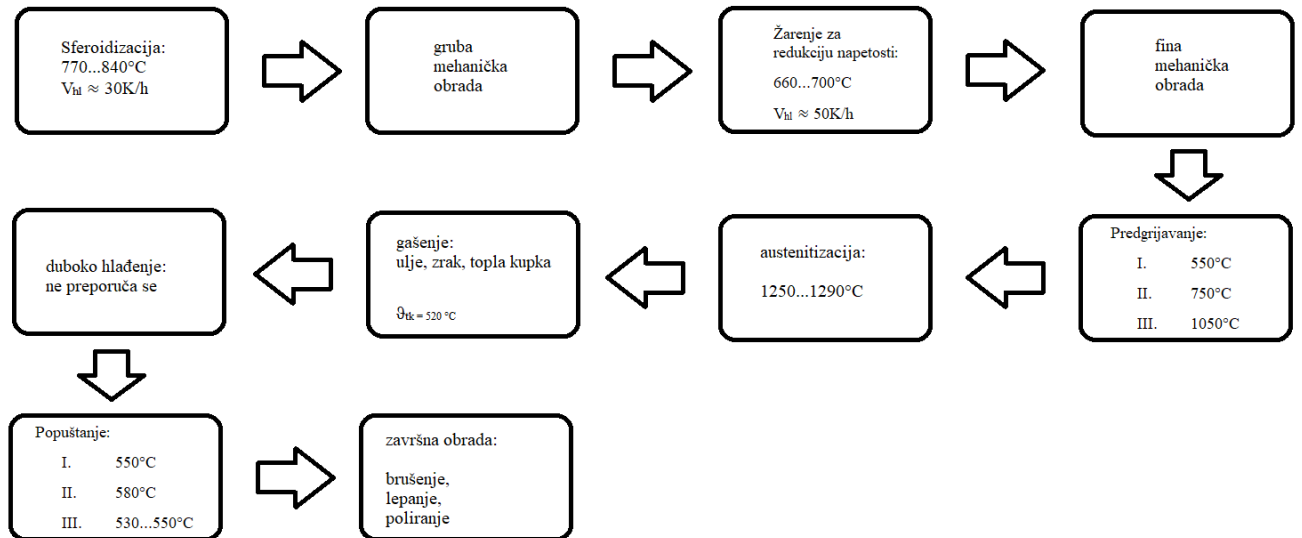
Sferoidizacija:
770...840°C
$V_{hl} \approx 30K/h$

gruba
mehanička
obrada

Žarenje za
redukciju napetosti:
660...700°C
$V_{hl} \approx 50K/h$

fina
mehanička
obrada

Predgrijavanje:
I. 550°C
II. 750°C
III. 1050°C

austenitizacija:
1250...1290°C

gašenje:
ulje, zrak, topla kupka
$\vartheta_{tk} = 520$ °C

duboko hlađenje:
ne preporuča se

Popuštanje:
I. 550°C
II. 580°C
III. 530...550°C

završna obrada:
brušenje,
lepanje,
poliranje